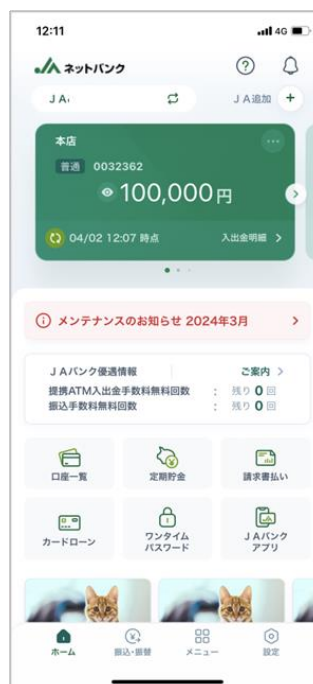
12:11
4G

ネットバンク
?

ＪＡ·
ＪＡ追加 +

本店
···
普通 0032362
100,000円
04/02 12:07 時点
入出金明細 >

ⓘ メンテナンスのお知らせ 2024年3月 >

ＪＡバンク優遇情報
ご案内 >
提携ATM入出金手数料無料回数 : 残り 0 回
振込手数料無料回数 : 残り 0 回

口座一覧
定期貯金
請求書払い
カードローン
ワンタイムパスワード
ＪＡバンクアプリ

ホーム
振込・振替
メニュー
設定